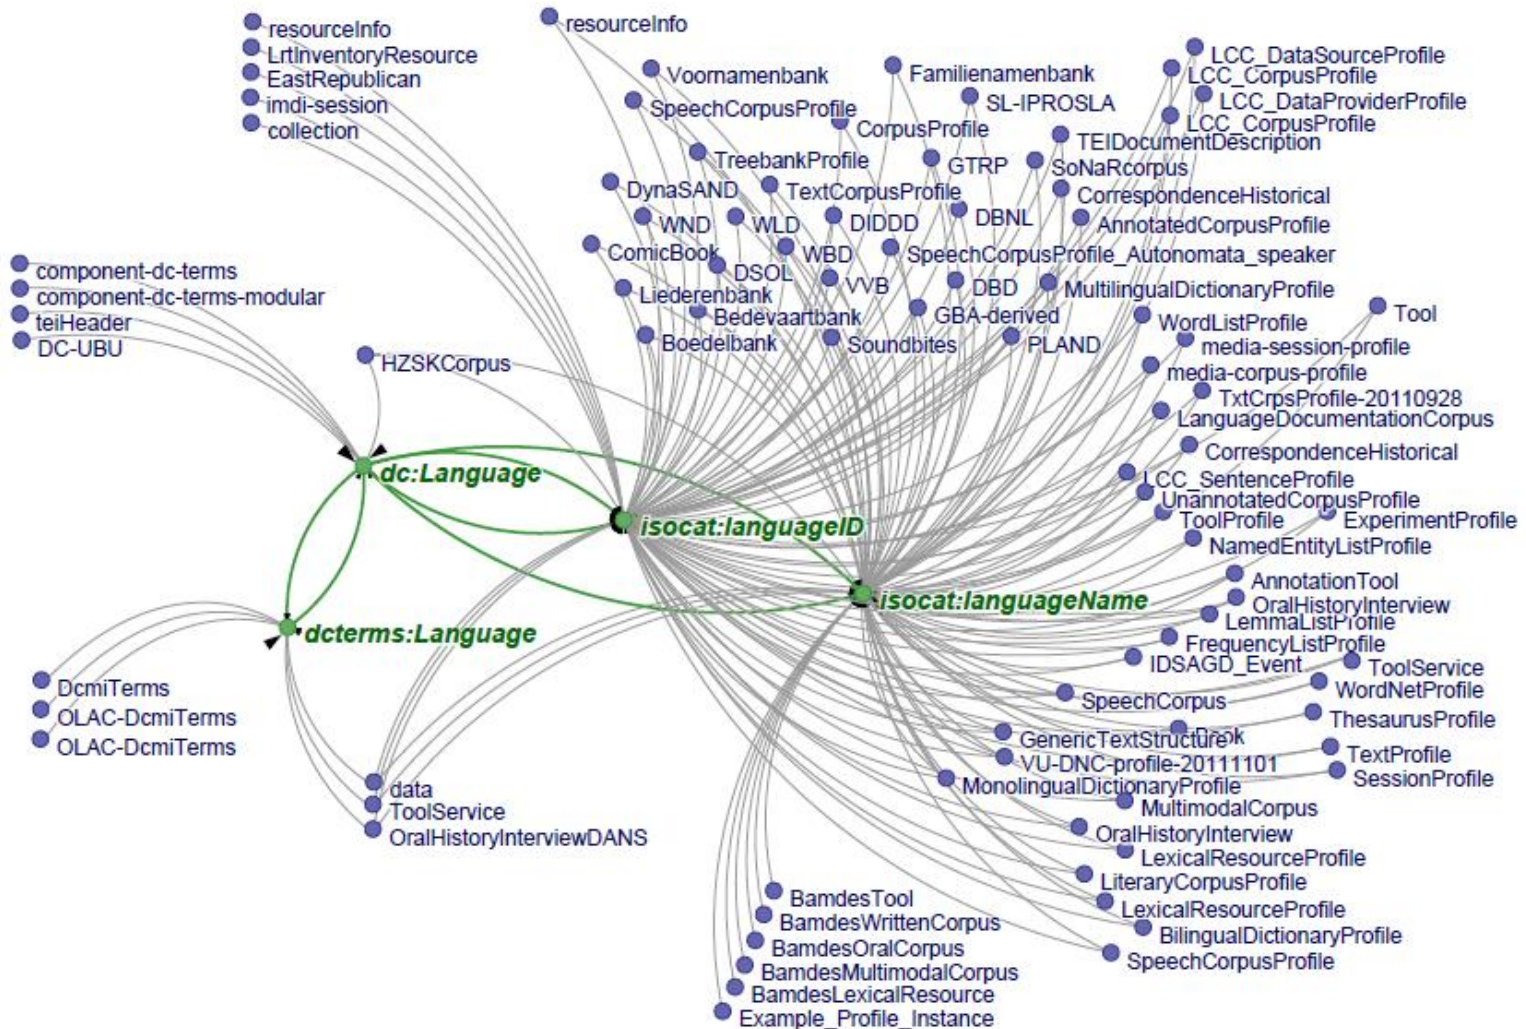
resourceInfo
LrtInventoryResource
EastRepublican
imdi-session
collection

resourceInfo
Voornamenbank
SpeechCorpusProfile
Familienamenbank
SL-IPROSLA
CorpusProfile
LCC_DataSourceProfile
LCC_CorpusProfile
LCC_DataProviderProfile
LCC_CorpusProfile
TEIDocumentDescription
TreebankProfile
GTRP
SoNaRcorpus
DynaSAND
TextCorpusProfile
CorrespondenceHistorical
WND
WLD
DIDDD
DBNL
AnnotatedCorpusProfile
ComicBook
WBD
SpeechCorpusProfile_Autonomata_speaker
DSOL
VVB
DBD
MultilingualDictionaryProfile
Liederenbank
Bedevaartbank
GBA-derived
WordListProfile
Tool
Boedelbank
Soundbites
PLAND
media-session-profile
media-corpus-profile
TxtCrpsProfile-20110928
LanguageDocumentationCorpus
CorrespondenceHistorical
LCC_SentenceProfile
UnannotatedCorpusProfile
ToolProfile
ExperimentProfile
NamedEntityListProfile

component-dc-terms
component-dc-terms-modular
teiHeader
DC-UBU
HZSKCorpus

dc:Language
isocat:languageID
isocat:languageName
dcterms:Language

AnnotationTool
OralHistoryInterview
LemmaListProfile
FrequencyListProfile
IDSAGD_Event
ToolService
WordNetProfile
SpeechCorpus
ThesaurusProfile
GenericTextStructure
Book
TextProfile
VU-DNC-profile-20111101
SessionProfile
MonolingualDictionaryProfile
MultimodalCorpus
OralHistoryInterview
LexicalResourceProfile
LiteraryCorpusProfile
LexicalResourceProfile
BilingualDictionaryProfile
SpeechCorpusProfile

DcmiTerms
OLAC-DcmiTerms
OLAC-DcmiTerms

data
ToolService
OralHistoryInterviewDANS

BamdesTool
BamdesWrittenCorpus
BamdesOralCorpus
BamdesMultimodalCorpus
BamdesLexicalResource
Example_Profile_Instance